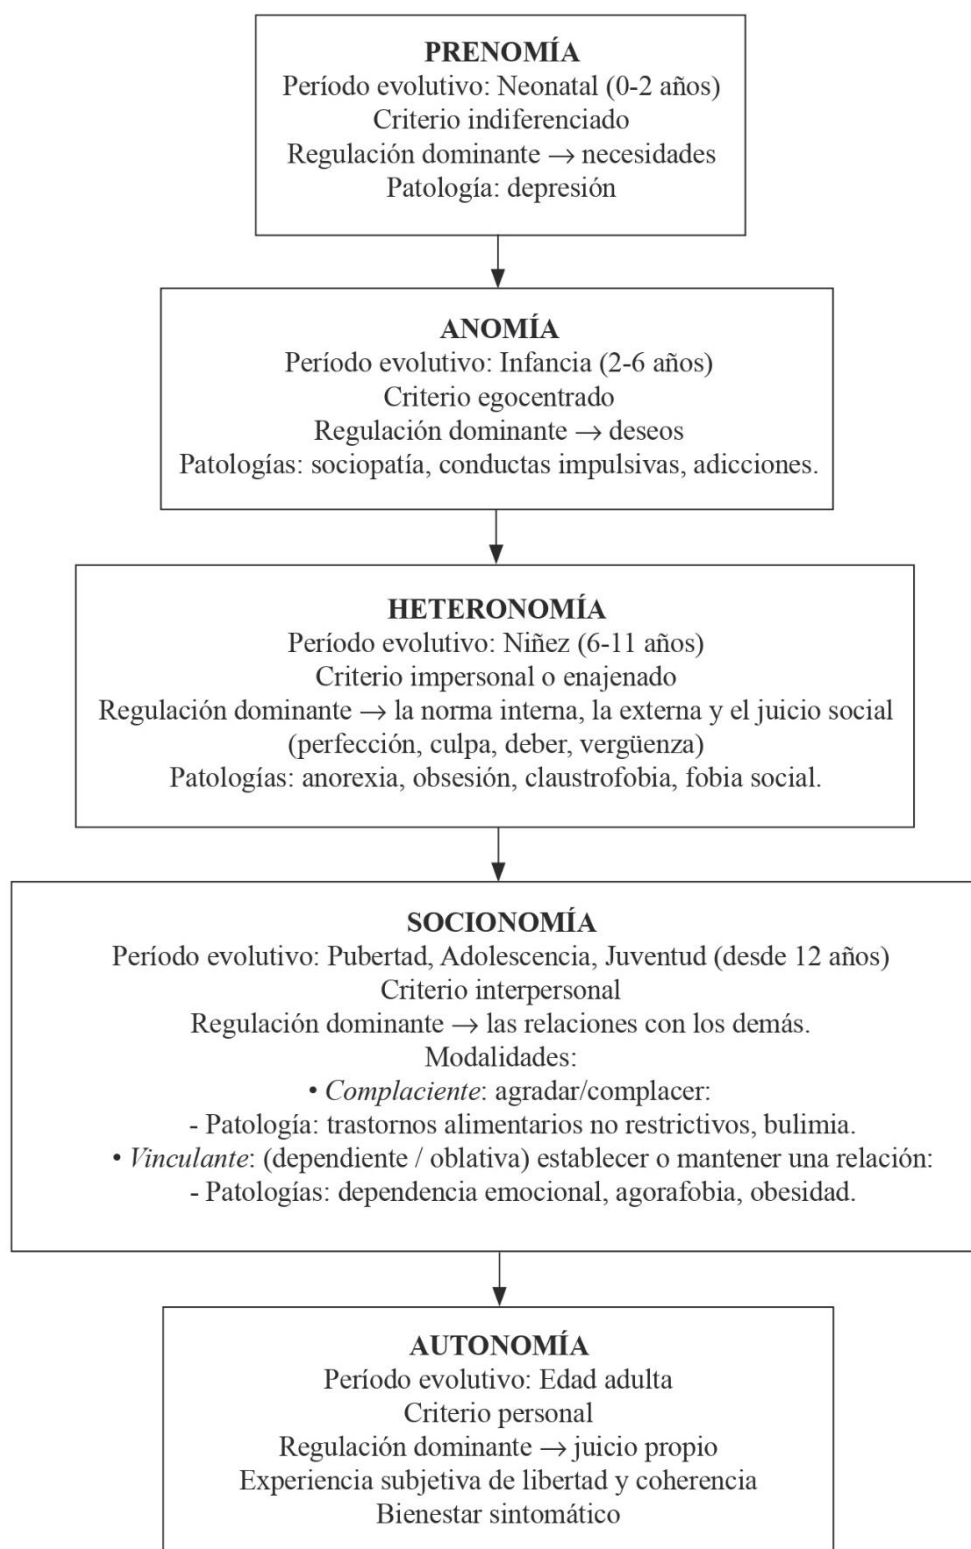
PRENOMÍA
Período evolutivo: Neonatal (0-2 años)
Criterio indiferenciado
Regulación dominante $\rightarrow$ necesidades
Patología: depresión

ANOMÍA
Período evolutivo: Infancia (2-6 años)
Criterio egocentrado
Regulación dominante $\rightarrow$ deseos
Patologías: sociopatía, conductas impulsivas, adicciones.

HETERONOMÍA
Período evolutivo: Niñez (6-11 años)
Criterio impersonal o enajenado
Regulación dominante $\rightarrow$ la norma interna, la externa y el juicio social (perfección, culpa, deber, vergüenza)
Patologías: anorexia, obsesión, claustrofobia, fobia social.

SOCIONOMÍA
Período evolutivo: Pubertad, Adolescencia, Juventud (desde 12 años)
Criterio interpersonal
Regulación dominante $\rightarrow$ las relaciones con los demás.
Modalidades:
• Complaciente: agradar/complacer:
- Patología: trastornos alimentarios no restrictivos, bulimia.
• Vinculante: (dependiente / oblativa) establecer o mantener una relación:
- Patologías: dependencia emocional, agorafobia, obesidad.

AUTONOMÍA
Período evolutivo: Edad adulta
Criterio personal
Regulación dominante $\rightarrow$ juicio propio
Experiencia subjetiva de libertad y coherencia
Bienestar sintomático